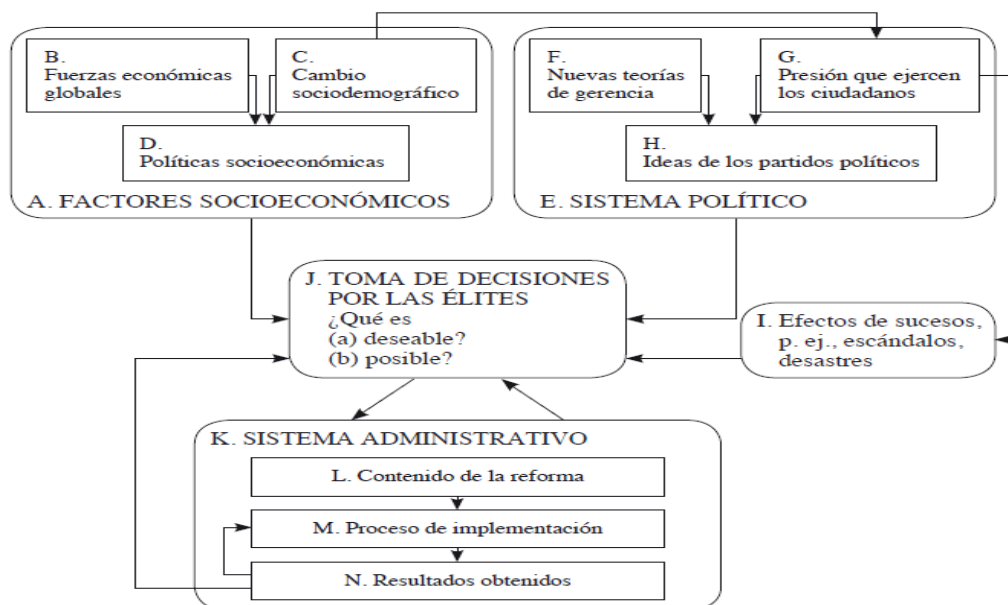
B.
Fuerzas económicas globales

C.
Cambio sociodemográfico

D.
Políticas socioeconómicas

A. FACTORES SOCIOECONÓMICOS

F.
Nuevas teorías de gerencia

G.
Presión que ejercen los ciudadanos

H.
Ideas de los partidos políticos

E. SISTEMA POLÍTICO

J. TOMA DE DECISIONES POR LAS ÉLITES
¿Qué es
(a) deseable?
(b) posible?

I. Efectos de sucesos, p. ej., escándalos, desastres

K. SISTEMA ADMINISTRATIVO

L. Contenido de la reforma

M. Proceso de implementación

N. Resultados obtenidos